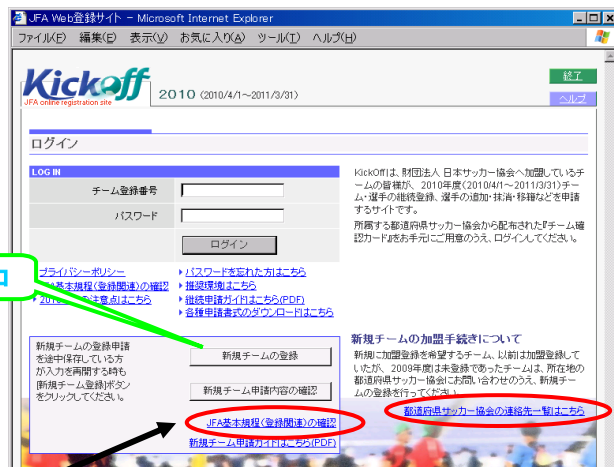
JFA Web登録サイト - Microsoft Internet Explorer

ファイル(F) 編集(E) 表示(V) お気に入り(A) ツール(T) ヘルプ(H)

Kickoff
JFA online registration site
2010 (2010/4/1～2011/3/31)

終了
ヘルプ

ログイン

LOG IN

チーム登録番号
パスワード
ログイン

KickOffは、財団法人 日本サッカー協会へ加盟しているチームの皆様が、2010年度(2010/4/1～2011/3/31)チーム・選手の継続登録、選手の追加・抹消・移籍などを申請するサイトです。
所属する都道府県サッカー協会から配布された『チーム確認登録カード』をお手元にご用意のうえ、ログインしてください。

ロ

プライバシーポリシー
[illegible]基本規程(登録関連)の確認
2010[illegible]注意点はこちら

パスワードを忘れた方はこちら
推奨環境はこちら
継続申請ガイドはこちら(PDF)
各種申請書式のダウンロードはこちら

新規チームの登録申請を途中保存している方が入力を再開する時も[新規チーム登録]ボタンをクリックしてください。

新規チームの登録
新規チーム申請内容の確認
JFA基本規程(登録関連)の確認
新規チーム申請ガイドはこちら(PDF)

新規チームの加盟手続きについて
新規に加盟登録を希望するチーム、以前は加盟登録していたが、2009年度は未登録であったチームは、所在地の都道府県サッカー協会にお問い合わせのうえ、新規チームの登録を行ってください。
都道府県サッカー協会の連絡先一覧はこちら